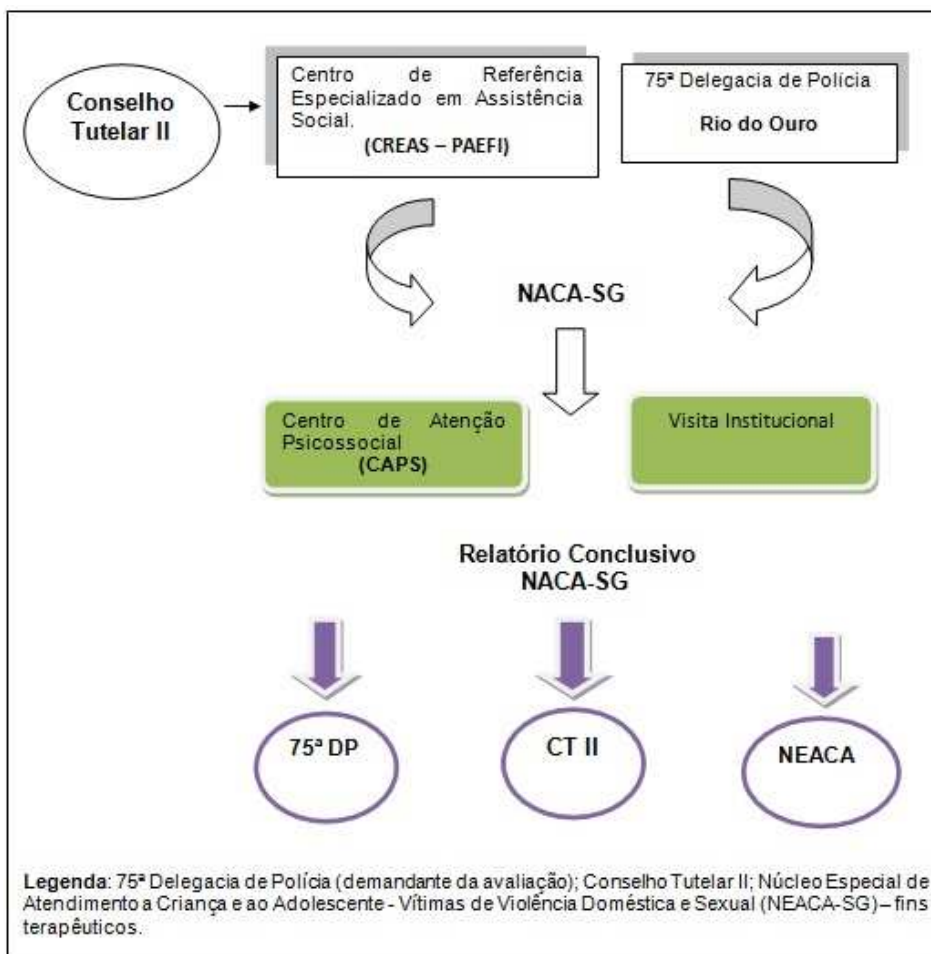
Conselho Tutelar II

Centro de Referência Especializado em Assistência Social.
(CREAS – PAEFI)

75ª Delegacia de Polícia
Rio do Ouro

NACA-SG

Centro de Atenção Psicossocial
(CAPS)

Visita Institucional

Relatório Conclusivo
NACA-SG

75ª DP

CT II

NEACA

Legenda: 75ª Delegacia de Polícia (demandante da avaliação); Conselho Tutelar II; Núcleo Especial de Atendimento a Criança e ao Adolescente - Vítimas de Violência Doméstica e Sexual (NEACA-SG) – fins terapêuticos.